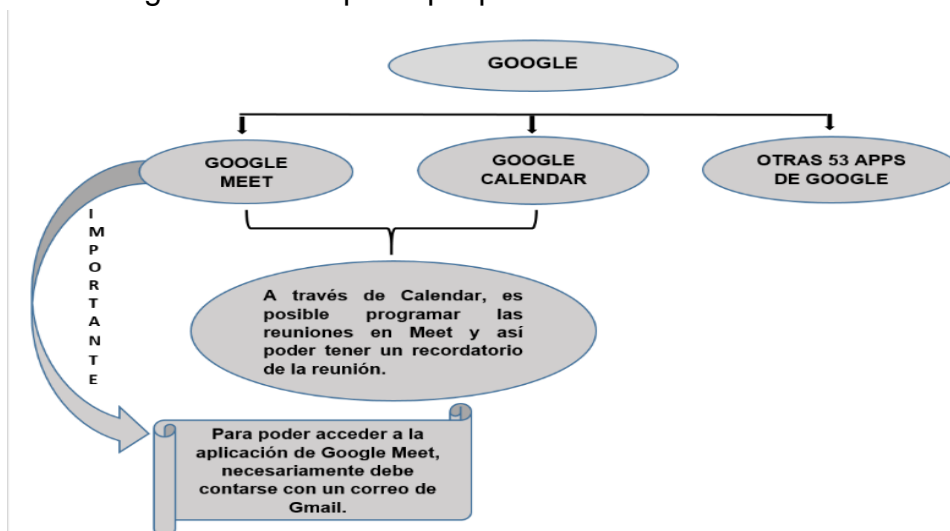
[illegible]

GOOGLE

GOOGLE MEET

GOOGLE CALENDAR

OTRAS 53 APPS DE GOOGLE

I M P O R T A N T E

A través de Calendar, es posible programar las reuniones en Meet y así poder tener un recordatorio de la reunión.

Para poder acceder a la aplicación de Google Meet, necesariamente debe contarse con un correo de Gmail.